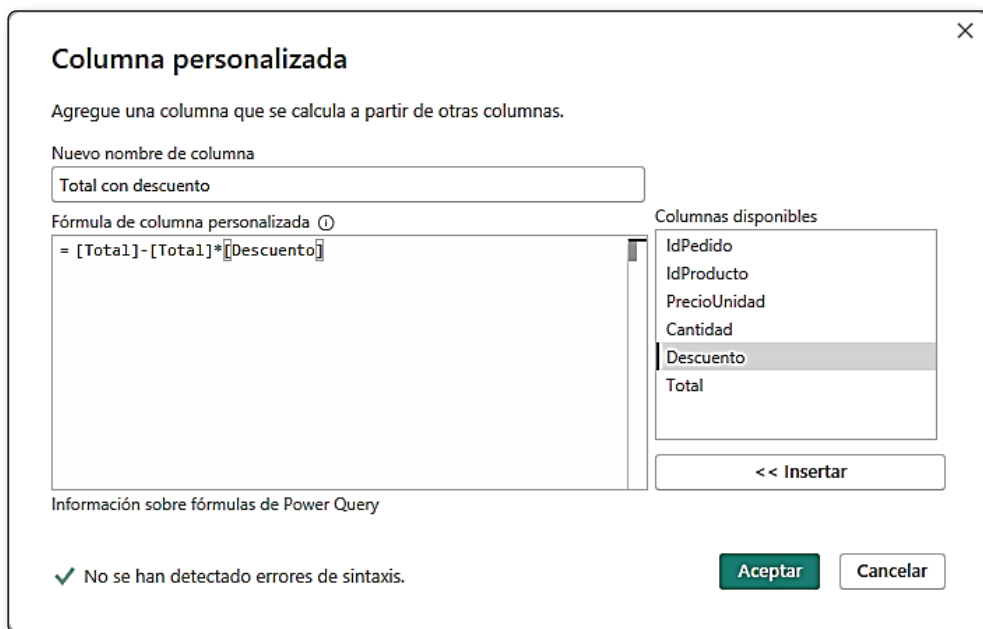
×

Columna personalizada

Agregue una columna que se calcula a partir de otras columnas.

Nuevo nombre de columna

Total con descuento

Fórmula de columna personalizada ⓘ

= [Total]-[Total]*[Descuento]

Columnas disponibles

IdPedido
IdProducto
PrecioUnidad
Cantidad
Descuento
Total

<< Insertar

Información sobre fórmulas de Power Query

✓ No se han detectado errores de sintaxis.

Aceptar

Cancelar